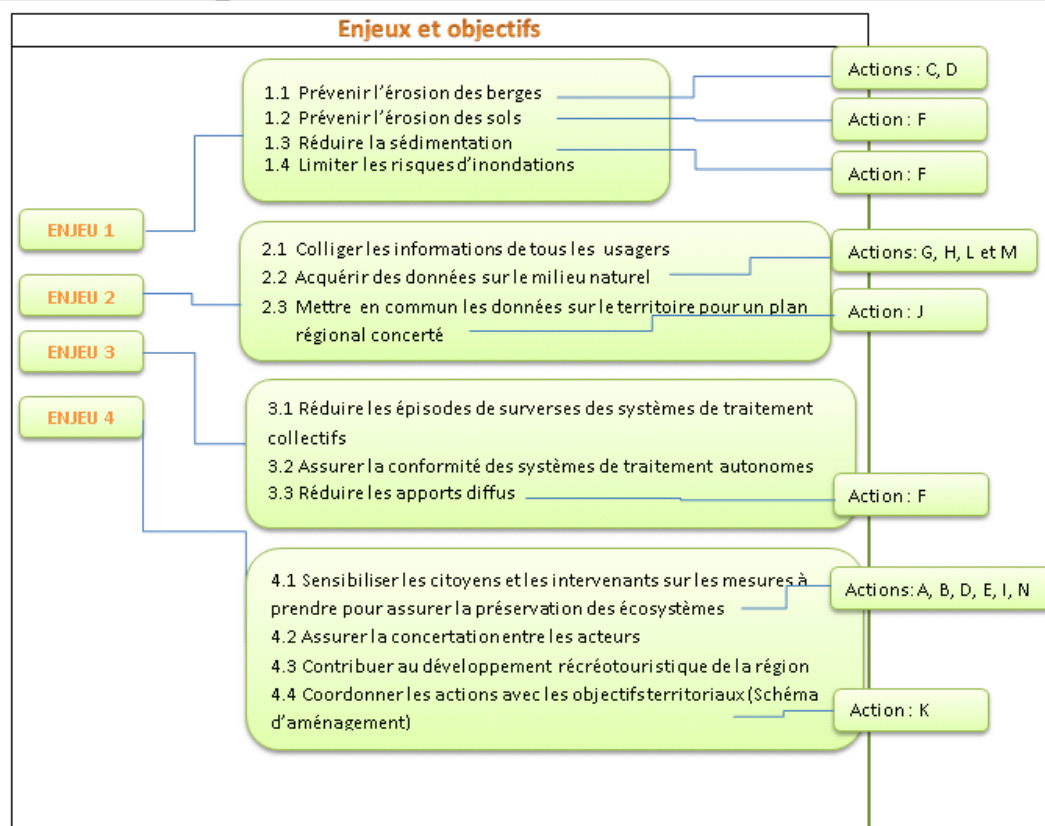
Enjeux et objectifs

ENJEU 1

1.1 Prévenir l'érosion des berges
1.2 Prévenir l'érosion des sols
1.3 Réduire la sédimentation
1.4 Limiter les risques d'inondations

Actions : C, D

Action : F

Action : F

ENJEU 2

2.1 Colliger les informations de tous les usagers
2.2 Acquérir des données sur le milieu naturel
2.3 Mettre en commun les données sur le territoire pour un plan régional concerté

Actions: G, H, L et M

Action : J

ENJEU 3

3.1 Réduire les épisodes de surverses des systèmes de traitement collectifs
3.2 Assurer la conformité des systèmes de traitement autonomes
3.3 Réduire les apports diffus

Action : F

ENJEU 4

4.1 Sensibiliser les citoyens et les intervenants sur les mesures à prendre pour assurer la préservation des écosystèmes
4.2 Assurer la concertation entre les acteurs
4.3 Contribuer au développement récréotouristique de la région
4.4 Coordonner les actions avec les objectifs territoriaux (Schéma d'aménagement)

Actions: A, B, D, E, I, N

Action : K